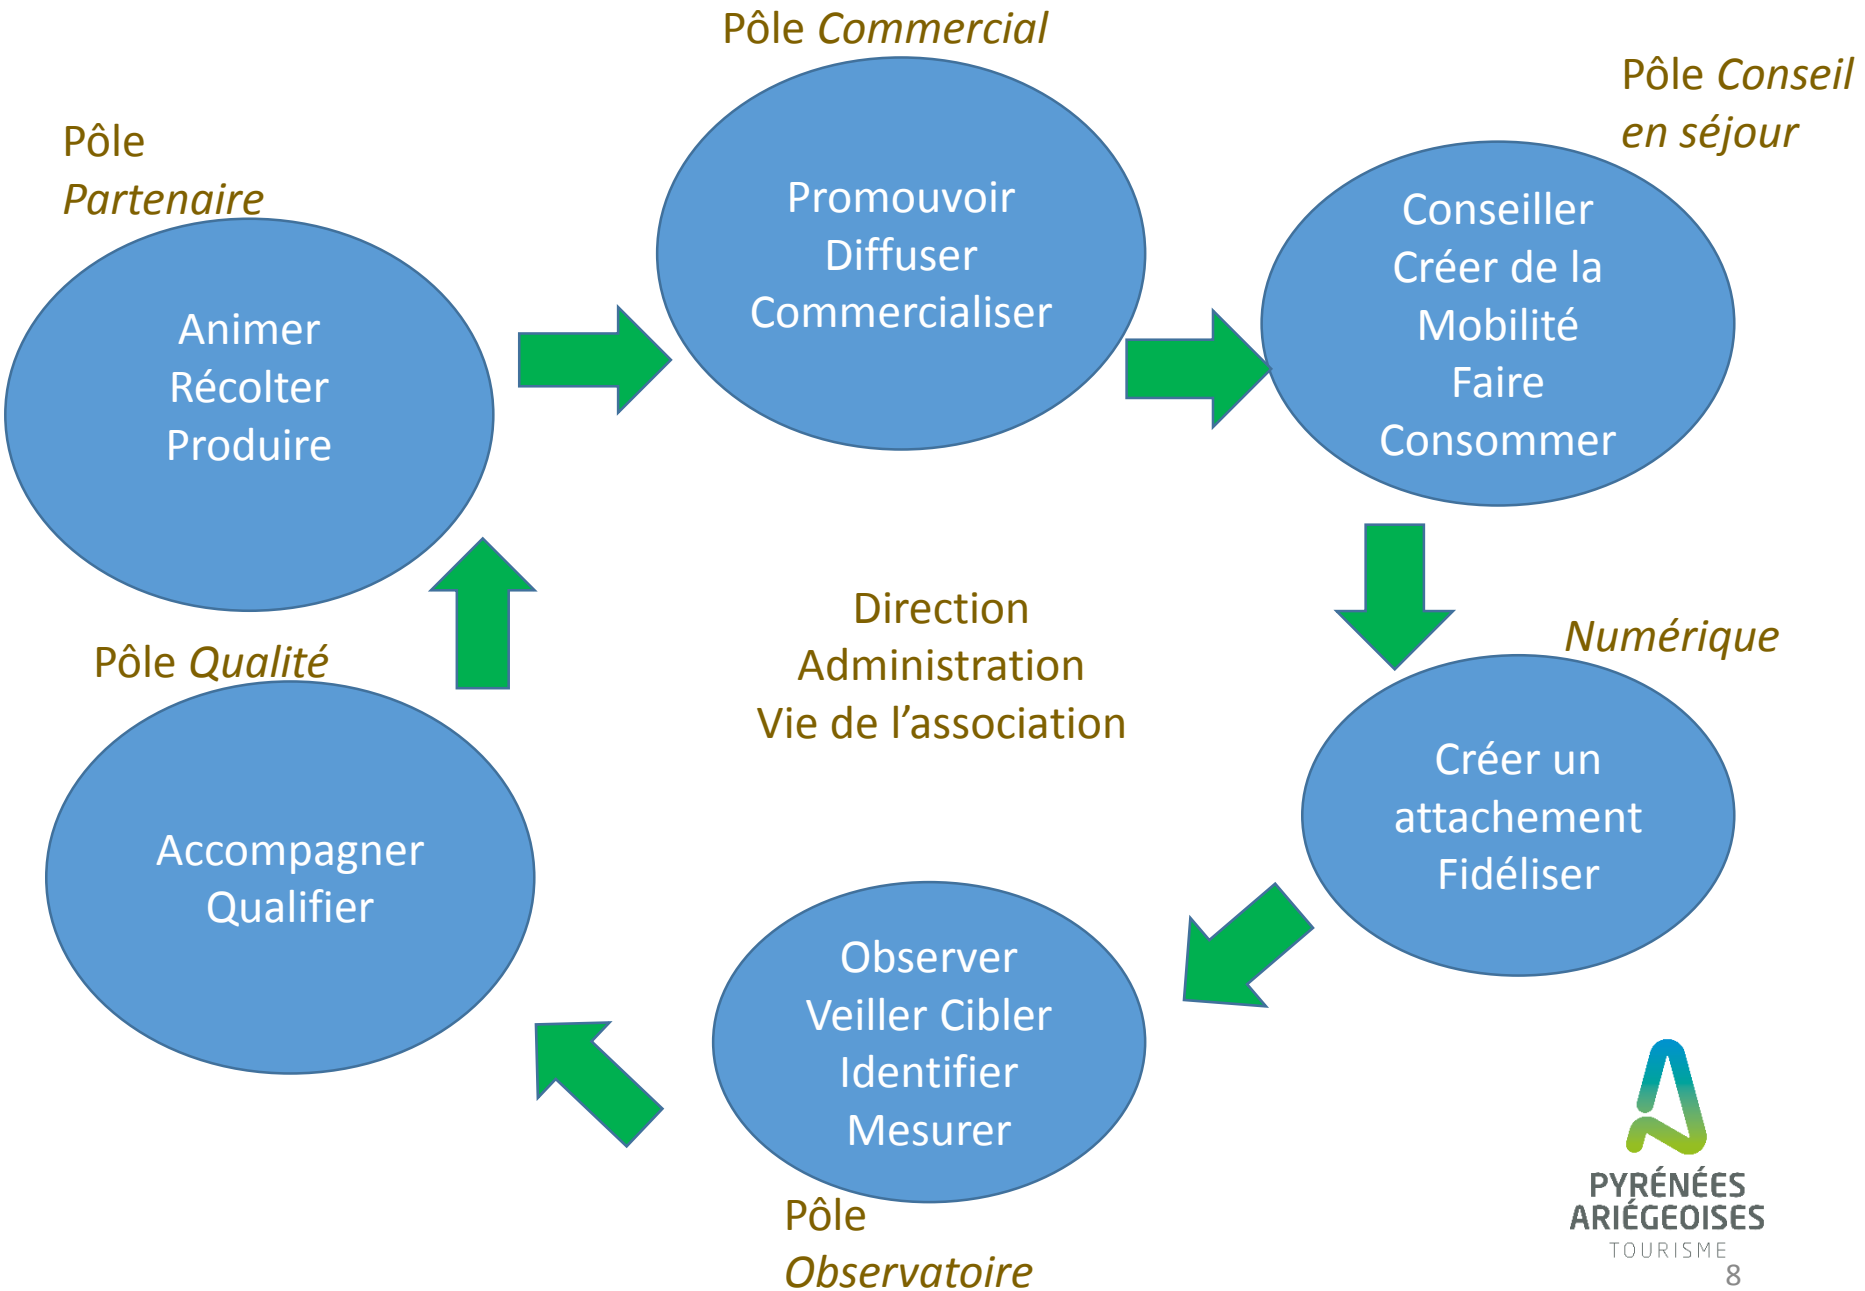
Pôle Commercial

Pôle Conseil en séjour

Pôle Partenaire

Promouvoir
Diffuser
Commercialiser

Conseiller
Créer de la Mobilité
Faire Consommer

Animer
Récolter
Produire

Direction
Administration
Vie de l'association

Numérique

Pôle Qualité

Créer un attachement
Fidéliser

Accompagner
Qualifier

Observer
Veiller Cibler
Identifier
Mesurer

Pôle Observatoire

PYRÉNÉES ARIÉGEOISES
TOURISME

8